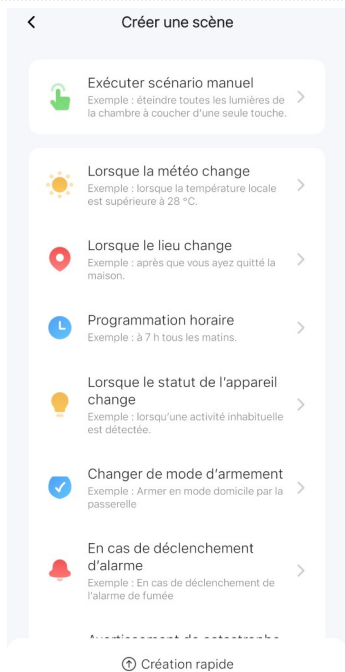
<

Créer une scène

Exécuter scénario manuel
Exemple : éteindre toutes les lumières de la chambre à coucher d'une seule touche.

Lorsque la météo change
Exemple : lorsque la température locale est supérieure à 28 °C.

Lorsque le lieu change
Exemple : après que vous ayez quitté la maison.

Programmation horaire
Exemple : à 7 h tous les matins.

Lorsque le statut de l'appareil change
Exemple : lorsqu'une activité inhabituelle est détectée.

Changer de mode d'armement
Exemple : Armer en mode domicile par la passerelle

En cas de déclenchement d'alarme
Exemple : En cas de déclenchement de l'alarme de fumée

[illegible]

Création rapide